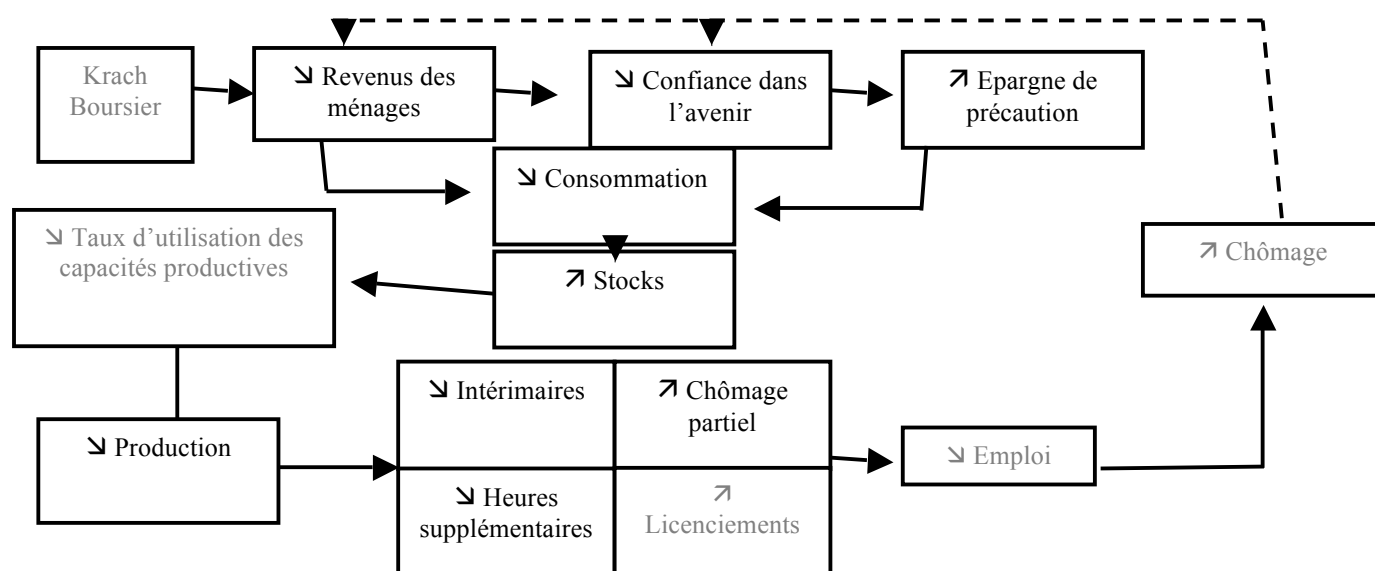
Krach Boursier

↘ Revenus des ménages

↘ Confiance dans l'avenir

↗ Epargne de précaution

↘ Consommation

↘ Taux d'utilisation des capacités productives

↗ Stocks

↗ Chômage

↘ Production

| ↘ Intérimaires | ↗ Chômage partiel |
|---|---|
| ↘ Heures supplémentaires | ↗ Licenciements |

↘ Emploi